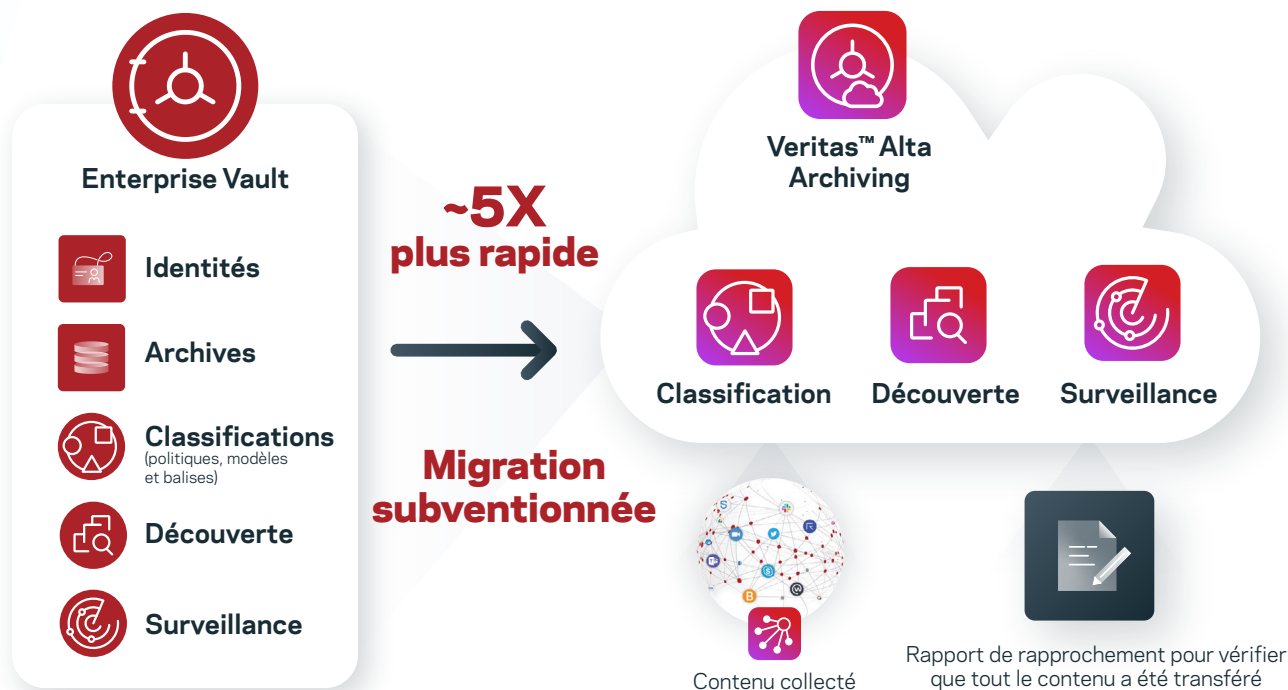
Enterprise Vault

Identités

Archives

Classifications
(politiques, modèles et balises)

Découverte

Surveillance

~5X
plus rapide

Migration subventionnée

Veritas™ Alta Archiving

Classification

Découverte

Surveillance

Contenu collecté

Rapport de rapprochement pour vérifier que tout le contenu a été transféré